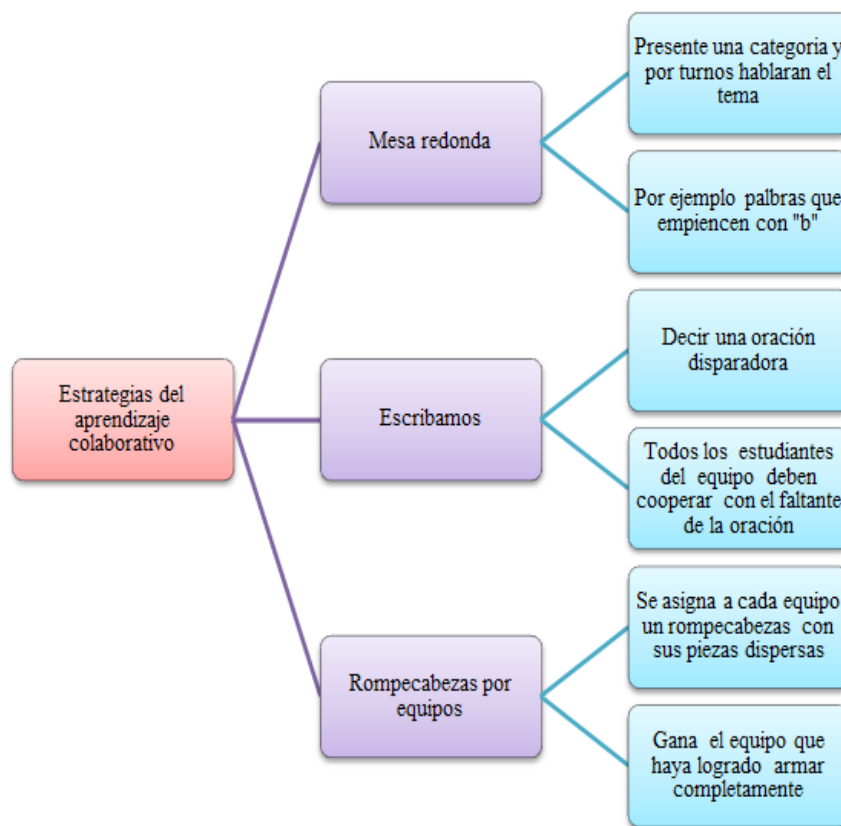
Estrategias del aprendizaje colaborativo

Mesa redonda

Presente una categoria y por turnos hablaran el tema

Por ejemplo palbras que empiencen con "b"

Escribamos

Decir una oración disparadora

Todos los estudiantes del equipo deben cooperar con el faltante de la oración

Rompecabezas por equipos

Se asigna a cada equipo un rompecabezas con sus piezas dispersas

Gana el equipo que haya logrado armar completamente